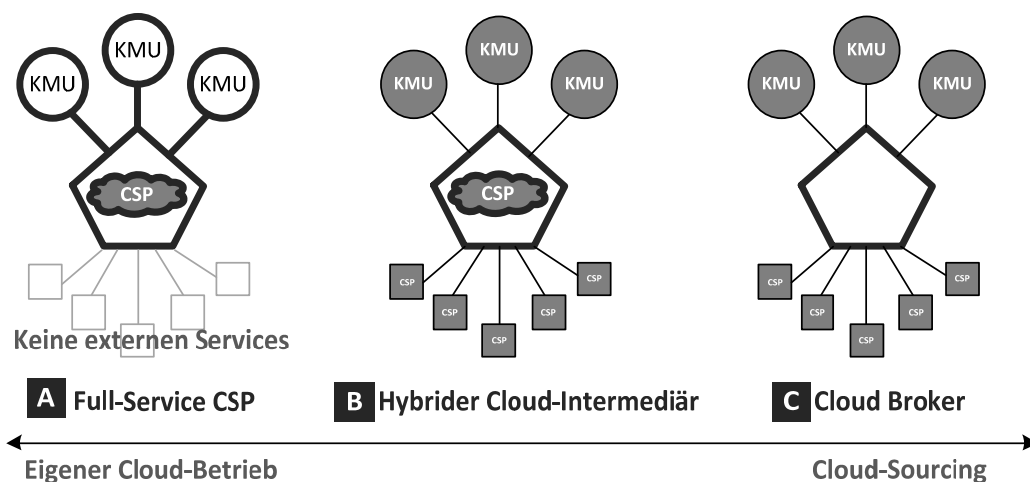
KMU KMU KMU

CSP

Keine externen Services

A Full-Service CSP

KMU KMU KMU

CSP

CSP CSP CSP CSP CSP

B Hybrider Cloud-Intermediär

KMU KMU KMU

CSP CSP CSP CSP CSP

C Cloud Broker

Eigener Cloud-Betrieb

Cloud-Sourcing